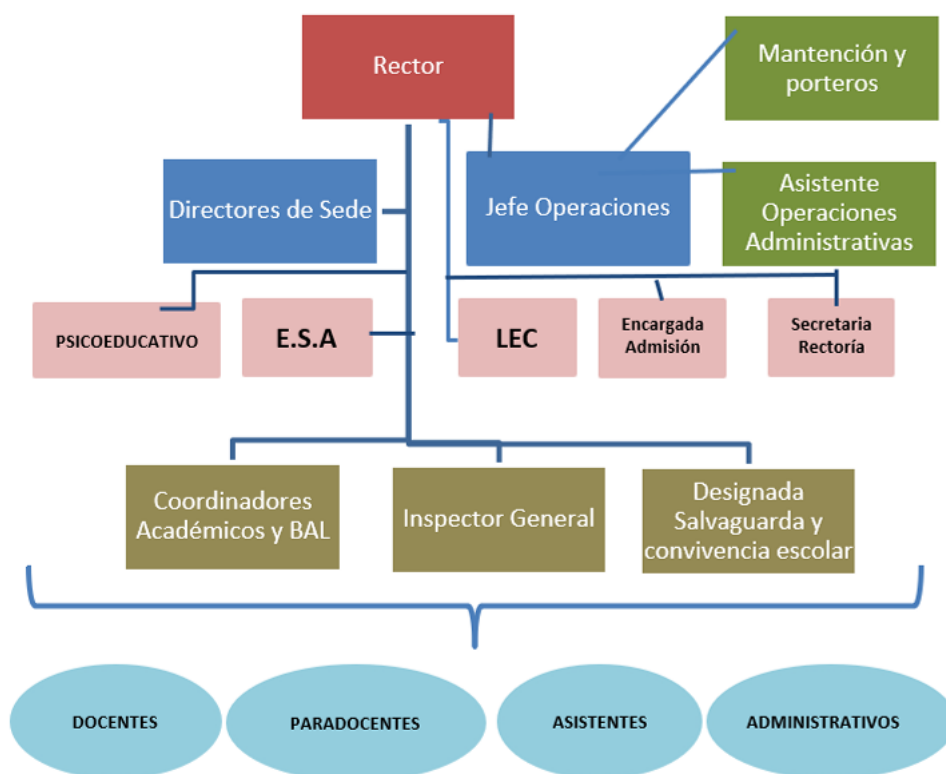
Rector

Mantención y porteros

Directores de Sede

Jefe Operaciones

Asistente Operaciones Administrativas

PSICOEDUCATIVO

E.S.A

LEC

Encargada Admisión

Secretaria Rectoría

Coordinadores Académicos y BAL

Inspector General

Designada Salvaguarda y convivencia escolar

DOCENTES

PARADOCENTES

ASISTENTES

ADMINISTRATIVOS